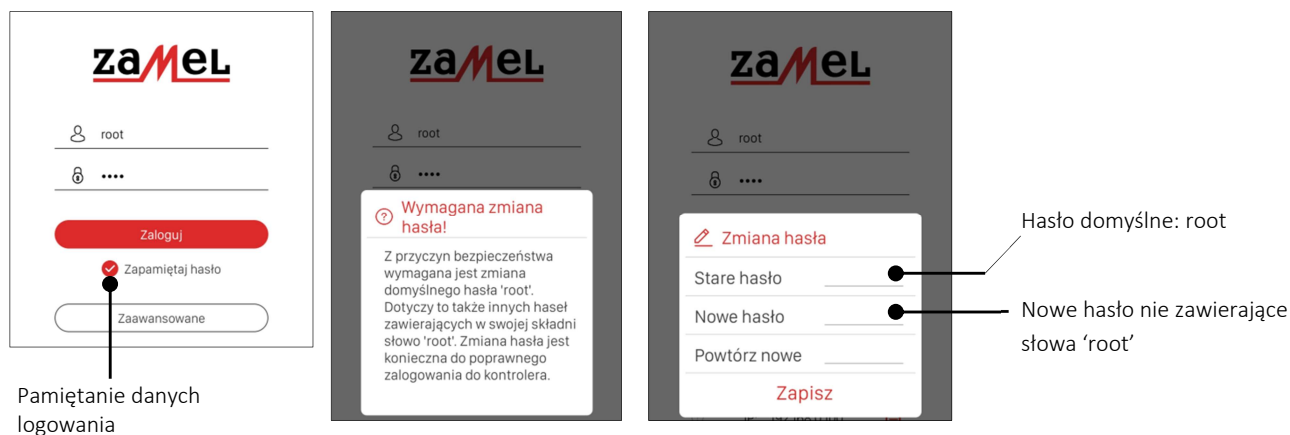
zamel

root

••••

Zaloguj

Zapamiętaj hasło

Zaawansowane

Pamiętanie danych logowania

zamel

root

••••

Wymagana zmiana hasła!

Z przyczyn bezpieczeństwa wymagana jest zmiana domyślnego hasła 'root'. Dotyczy to także innych haseł zawierających w swojej składni słowo 'root'. Zmiana hasła jest konieczna do poprawnego zalogowania do kontrolera.

zamel

root

••••

Zmiana hasła

Stare hasło

Nowe hasło

Powtórz nowe

Zapisz

Hasło domyślne: root

Nowe hasło nie zawierające słowa 'root'